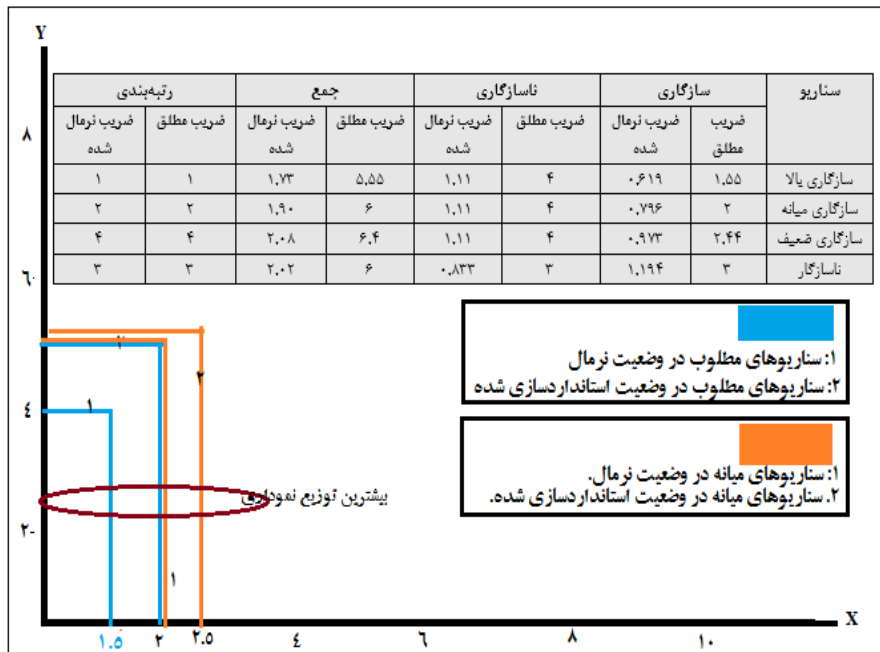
Y

| سناریو | سازگاری | | ناسازگاری | | جمع | | رتبه‌بندی | |
|---|---|---|---|---|---|---|---|---|
| | ضریب مطلق | ضریب نرمال شده | ضریب مطلق | ضریب نرمال شده | ضریب مطلق | ضریب نرمال شده | ضریب مطلق | ضریب نرمال شده |
| سازگاری یالا | ۱.۵۵ | ۰.۶۱۹ | ۴ | ۱.۱۱ | ۵.۵۵ | ۱.۷۳ | ۱ | ۱ |
| سازگاری میانه | ۲ | ۰.۷۹۶ | ۴ | ۱.۱۱ | ۶ | ۱.۹۰ | ۲ | ۲ |
| سازگاری ضعیف | ۲.۴۴ | ۰.۹۷۳ | ۴ | ۱.۱۱ | ۶.۴ | ۲.۰۸ | ۴ | ۴ |
| ناسازگار | ۳ | ۱.۱۹۴ | ۳ | ۰.۸۳۳ | ۶ | ۲.۰۲ | ۳ | ۳ |

۸

۶

۱:سناریوهای مطلوب در وضعیت نرمال
۲:سناریوهای مطلوب در وضعیت استانداردسازی شده

۲
۱
۴
۱

۱:سناریوهای میانه در وضعیت نرمال.
۲.سناریوهای میانه در وضعیت استانداردسازی شده.

بیشترین توزیع نمودار

۲

۱

X

۱.۵ ۲ ۲.۵ ۴ ۶ ۸ ۱۰